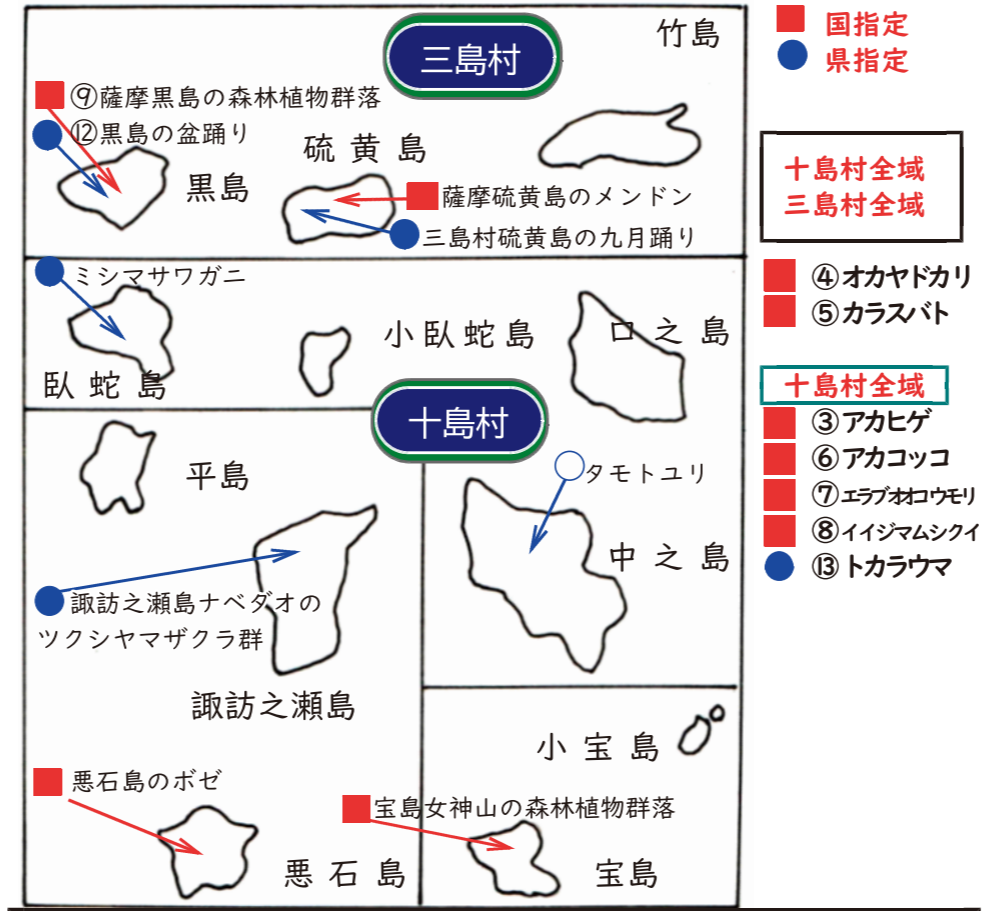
国指定
県指定

三島村
竹島
⑨薩摩黒島の森林植物群落
⑫黒島の盆踊り
硫黄島
黒島
薩摩硫黄島のメンドン
三島村硫黄島の九月踊り

十島村全域
三島村全域

ミシマサワガニ
小臥蛇島
口之島
臥蛇島

④オカヤドカリ
⑤カラスバト

十島村
十島村全域
③アカヒゲ
⑥アカコッコ
⑦エラブオオコウモリ
⑧イイジマムシクイ
⑬トカラウマ

平島
タモトユリ
中之島
諏訪之瀬島ナベダオの
ツクシヤマザクラ群
諏訪之瀬島
小宝島
悪石島のボゼ
宝島女神山の森林植物群落
悪石島
宝島